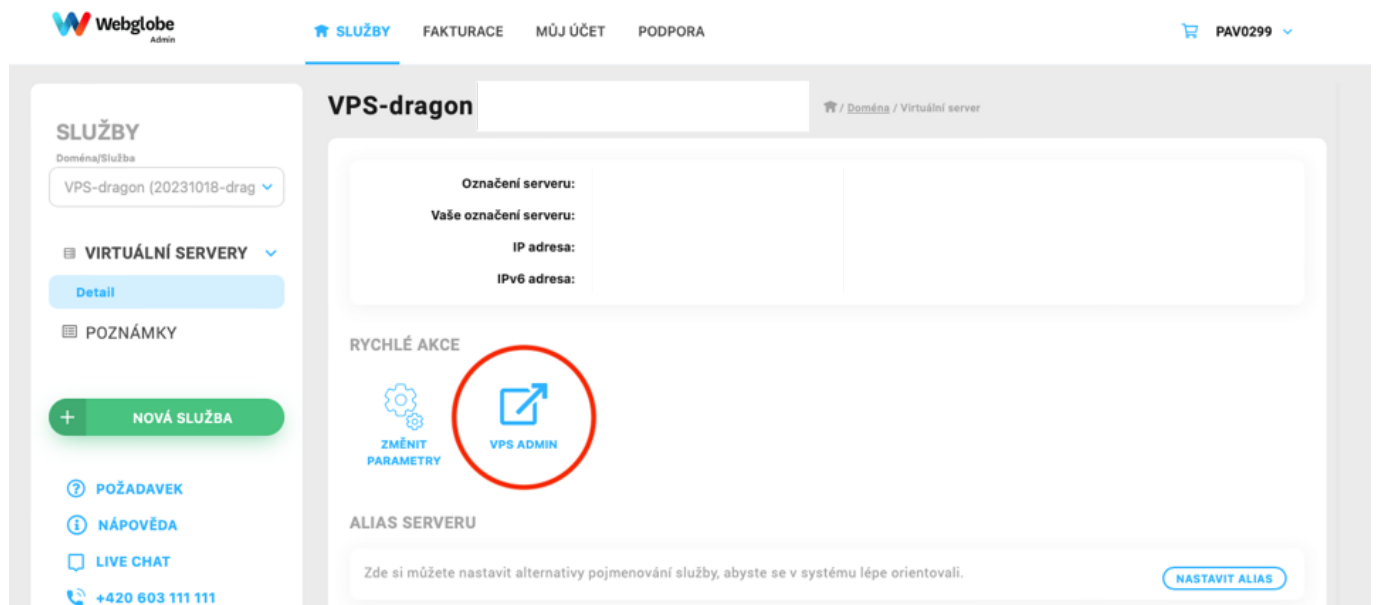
Webglobe Admin

SLUŽBY FAKTURACE MŮJ ÚČET PODPORA

PAV0299

SLUŽBY

Doména/Služba

VPS-dragon (20231018-drag

VIRTUÁLNÍ SERVERY

Detail

POZNÁMKY

+ NOVÁ SLUŽBA

POŽADAVEK

NÁPOVĚDA

LIVE CHAT

+420 603 111 111

VPS-dragon

/ Doména / Virtuální server

Označení serveru:

Vaše označení serveru:

IP adresa:

IPv6 adresa:

RYCHLÉ AKCE

ZMĚNIT PARAMETRY

VPS ADMIN

ALIAS SERVERU

Zde si můžete nastavit alternativy pojmenování služby, abyste se v systému lépe orientovali.

NASTAVIT ALIAS